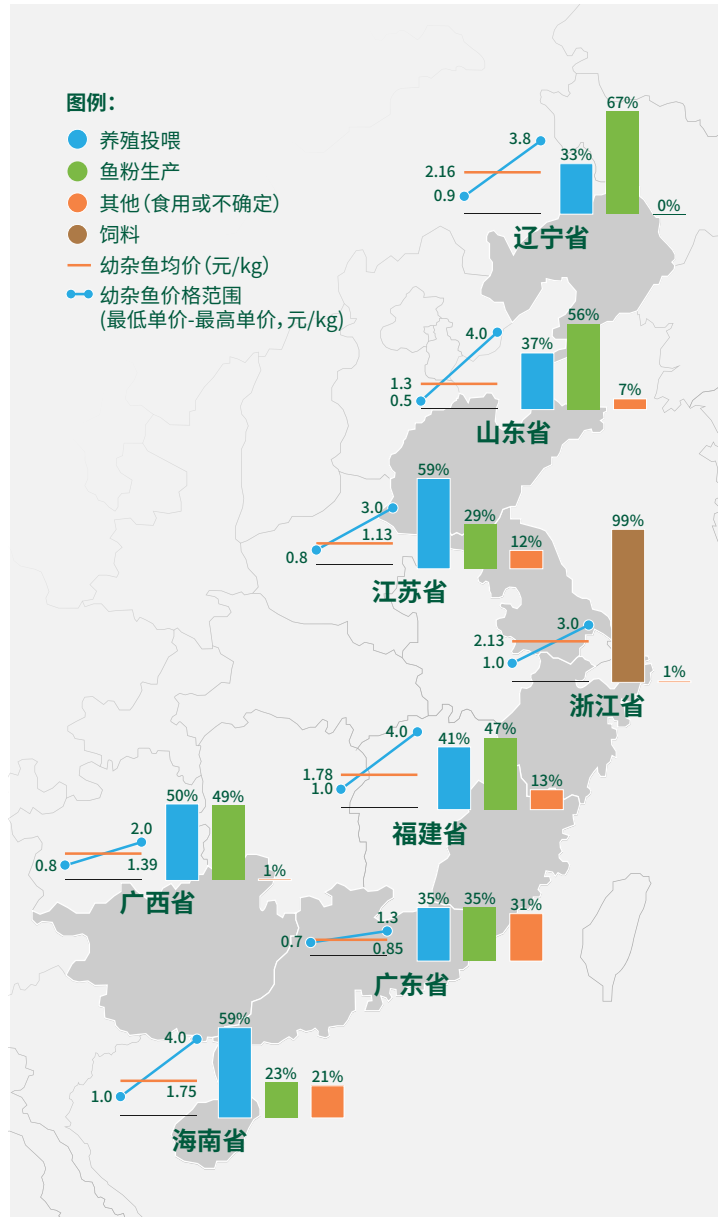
图例：
养殖投喂
鱼粉生产
其他（食用或不确定）
饲料
幼杂鱼均价（元/kg）
幼杂鱼价格范围（最低单价-最高单价，元/kg）

3.8
2.16
0.9
33%
67%
0%
辽宁省

4.0
1.3
0.5
37%
56%
7%
山东省

59%
3.0
1.13
0.8
29%
12%
江苏省

99%
3.0
2.13
1.0
1%
浙江省

4.0
1.78
1.0
41%
47%
13%
福建省

50%
49%
2.0
0.8
1.39
1%
广西省

1.3
0.7
0.85
35%
35%
31%
广东省

4.0
59%
1.0
1.75
23%
21%
海南省